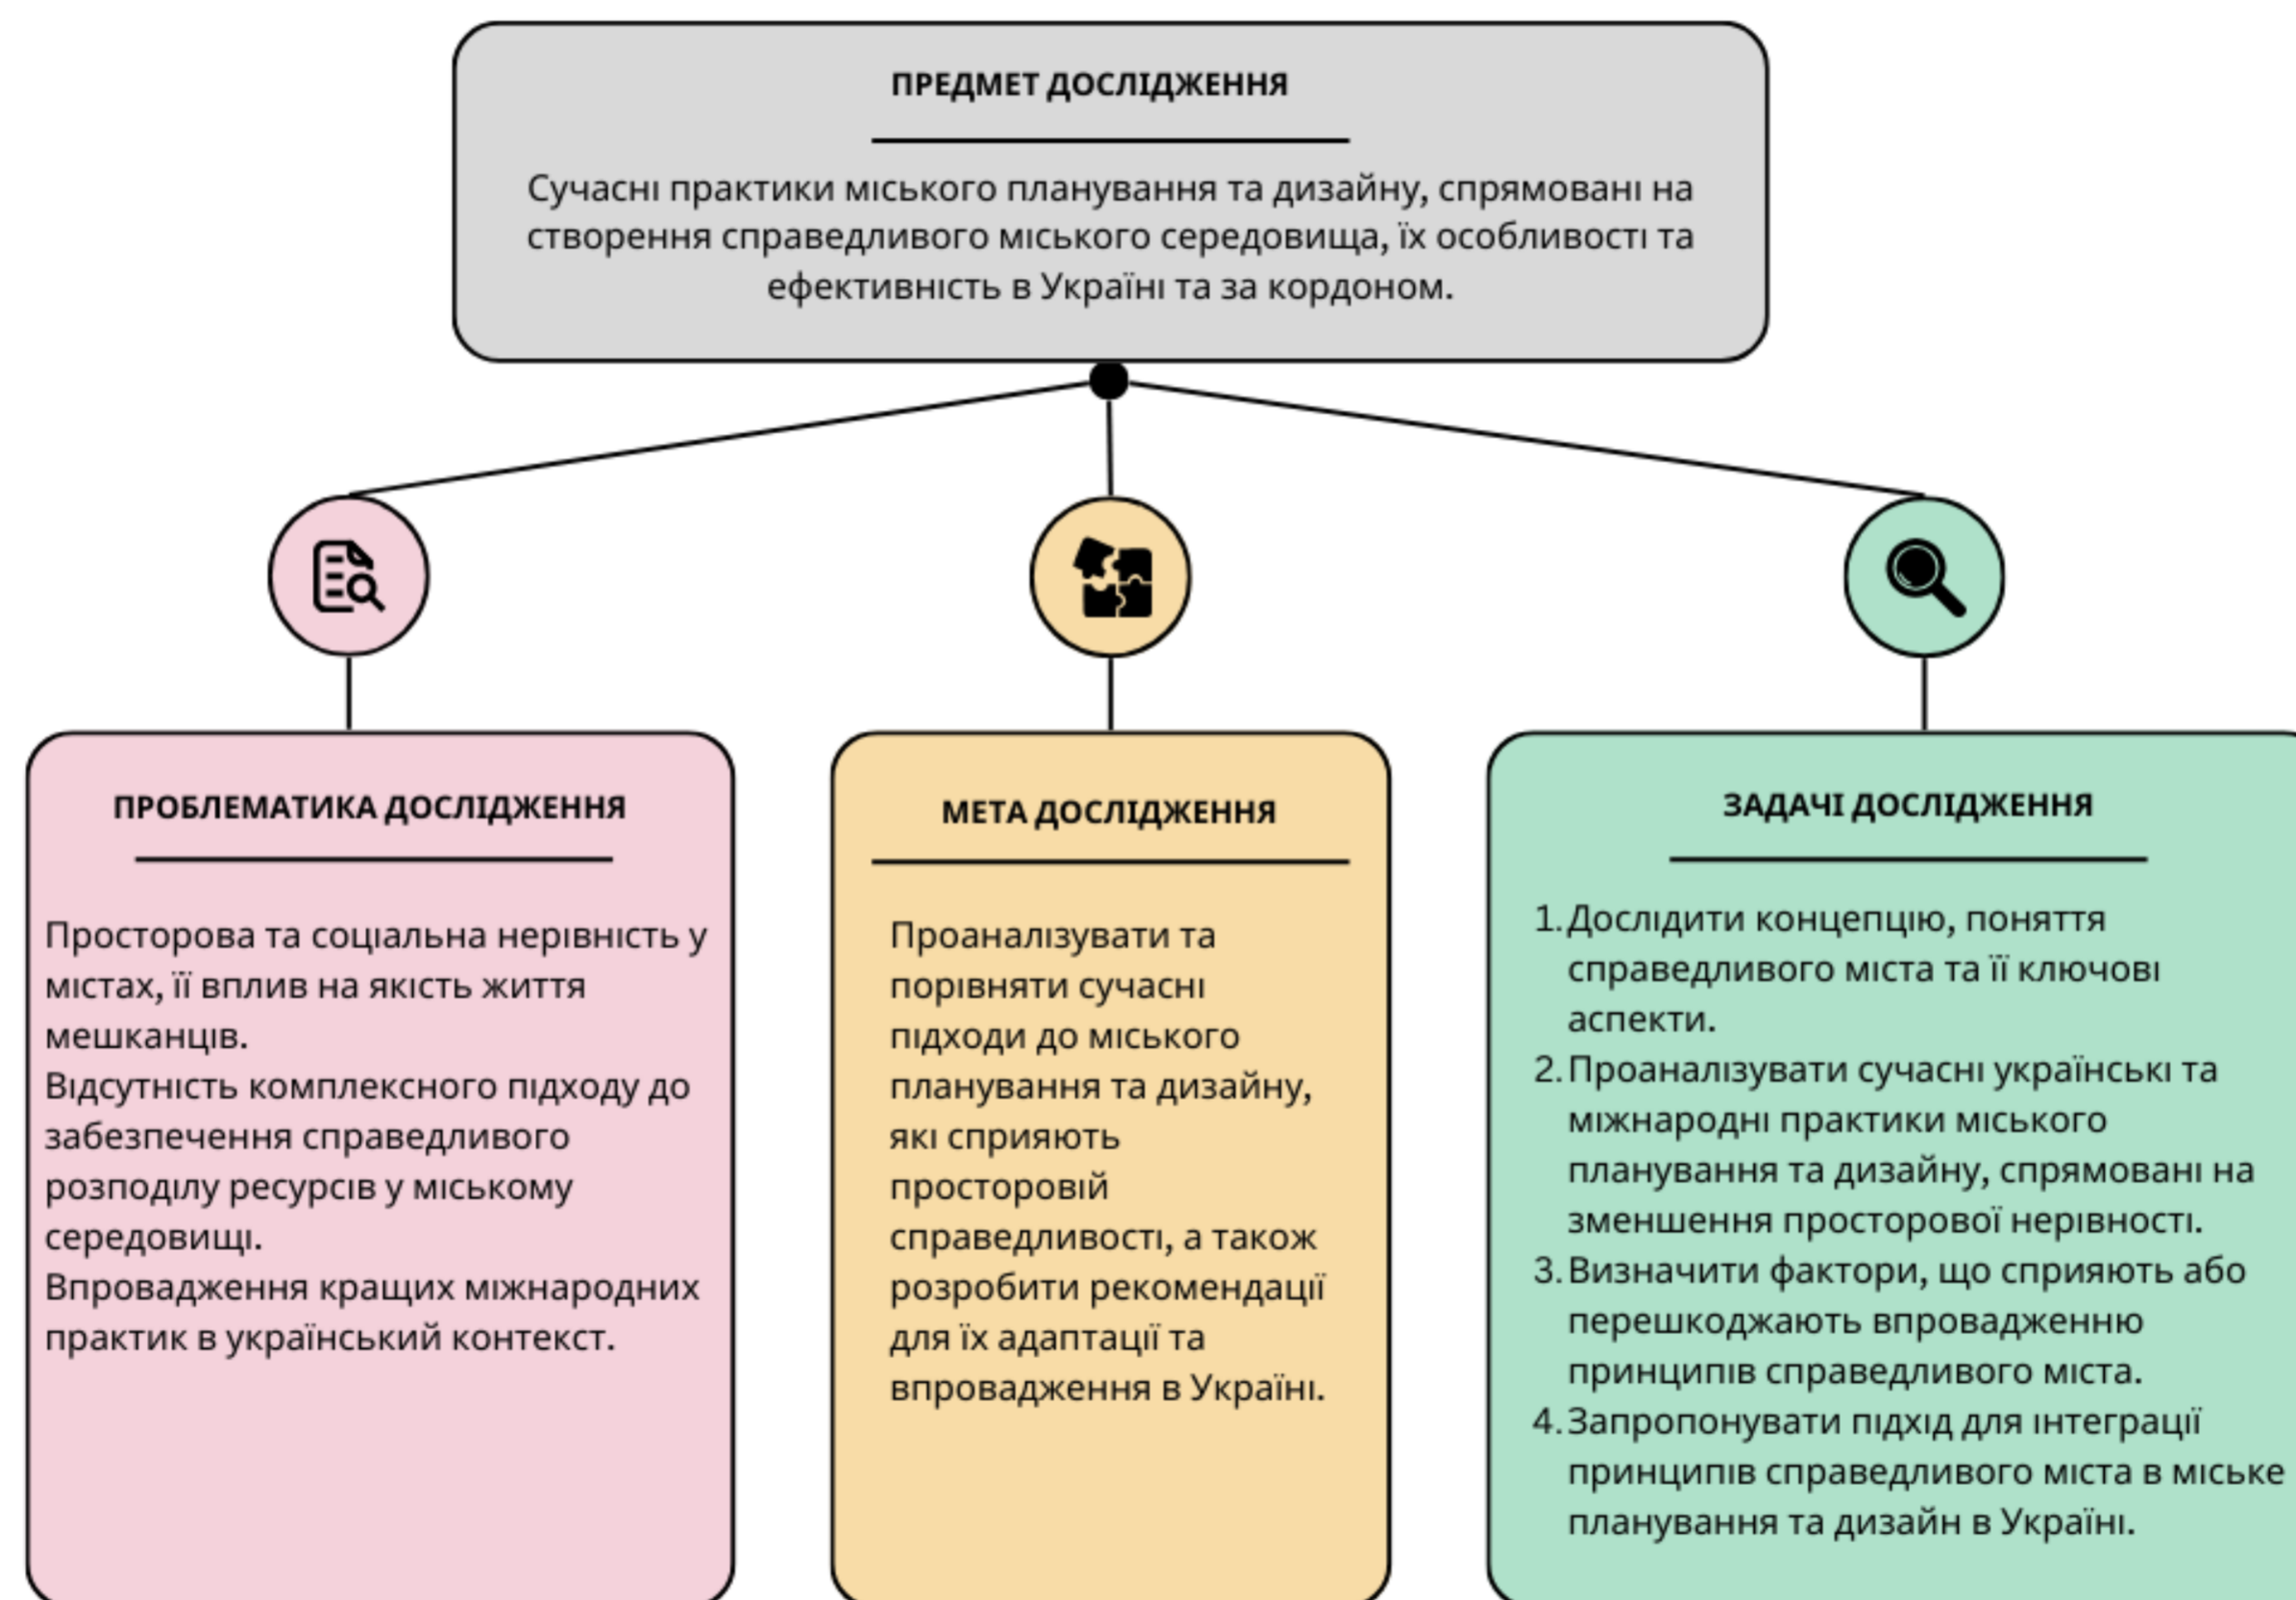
ПРЕДМЕТ ДОСЛІДЖЕННЯ

Сучасні практики міського планування та дизайну, спрямовані на створення справедливого міського середовища, їх особливості та ефективність в Україні та за кордоном.

ПРОБЛЕМАТИКА ДОСЛІДЖЕННЯ

Просторова та соціальна нерівність у містах, її вплив на якість життя мешканців.
Відсутність комплексного підходу до забезпечення справедливого розподілу ресурсів у міському середовищі.
Впровадження кращих міжнародних практик в український контекст.

МЕТА ДОСЛІДЖЕННЯ

Проаналізувати та порівняти сучасні підходи до міського планування та дизайну, які сприяють просторовій справедливості, а також розробити рекомендації для їх адаптації та впровадження в Україні.

ЗАДАЧІ ДОСЛІДЖЕННЯ

1. Дослідити концепцію, поняття справедливого міста та її ключові аспекти.
2. Проаналізувати сучасні українські та міжнародні практики міського планування та дизайну, спрямовані на зменшення просторової нерівності.
3. Визначити фактори, що сприяють або перешкоджають впровадженню принципів справедливого міста.
4. Запропонувати підхід для інтеграції принципів справедливого міста в міське планування та дизайн в Україні.